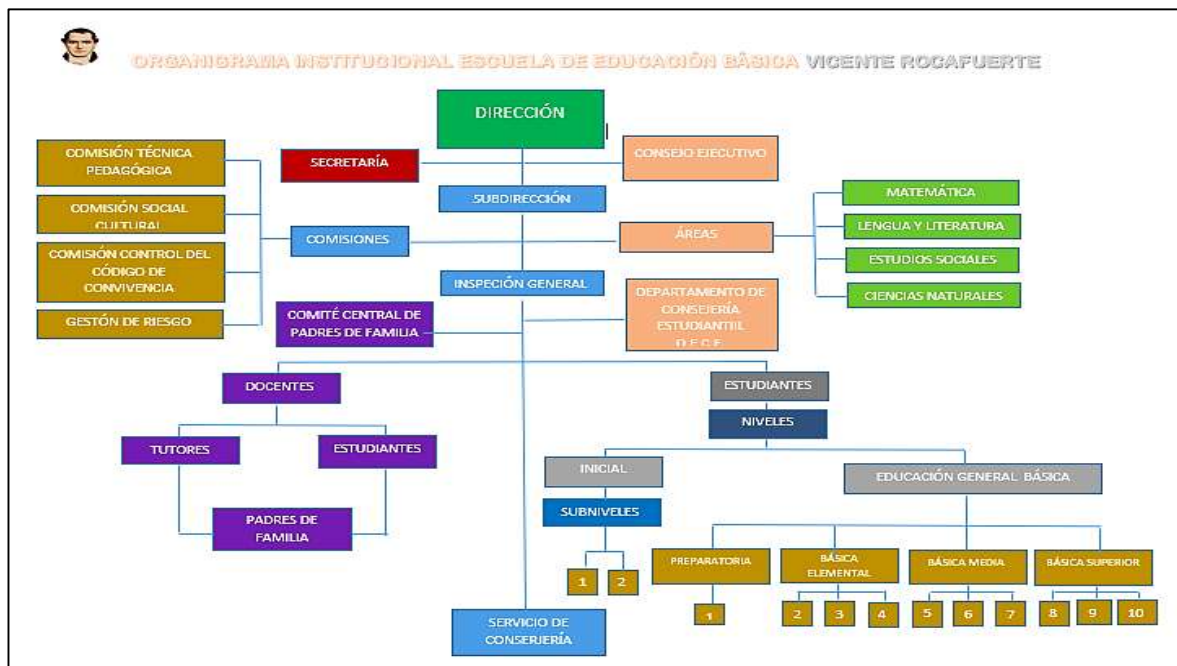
ORGANIGRAMA INSTITUCIONAL ESCUELA DE EDUCACIÓN BÁSICA VICENTE ROCAFUERTE

DIRECCIÓN

SECRETARÍA

CONSEJO EJECUTIVO

SUBDIRECCIÓN

COMISIÓN TÉCNICA PEDAGÓGICA

COMISIÓN SOCIAL CULTURAL

COMISIÓN CONTROL DEL CÓDIGO DE CONVIVENCIA

GESTÓN DE RIESGO

COMISIONES

ÁREAS

MATEMÁTICA

LENGUA Y LITERATURA

ESTUDIOS SOCIALES

CIENCIAS NATURALES

INSPECIÓN GENERAL

COMITÉ CENTRAL DE PADRES DE FAMILIA

DEPARTAMENTO DE CONSEJERÍA ESTUDIANTIL D.E.C.E

DOCENTES

ESTUDIANTES

NIVELES

TUTORES

ESTUDIANTES

PADRES DE FAMILIA

INICIAL

SUBNIVELES

1 2

EDUCACIÓN GENERAL BÁSICA

PREPARATORIA

1

BÁSICA ELEMENTAL

2 3 4

BÁSICA MEDIA

5 6 7

BÁSICA SUPERIOR

8 9 10

SERVICIO DE CONSERJERÍA